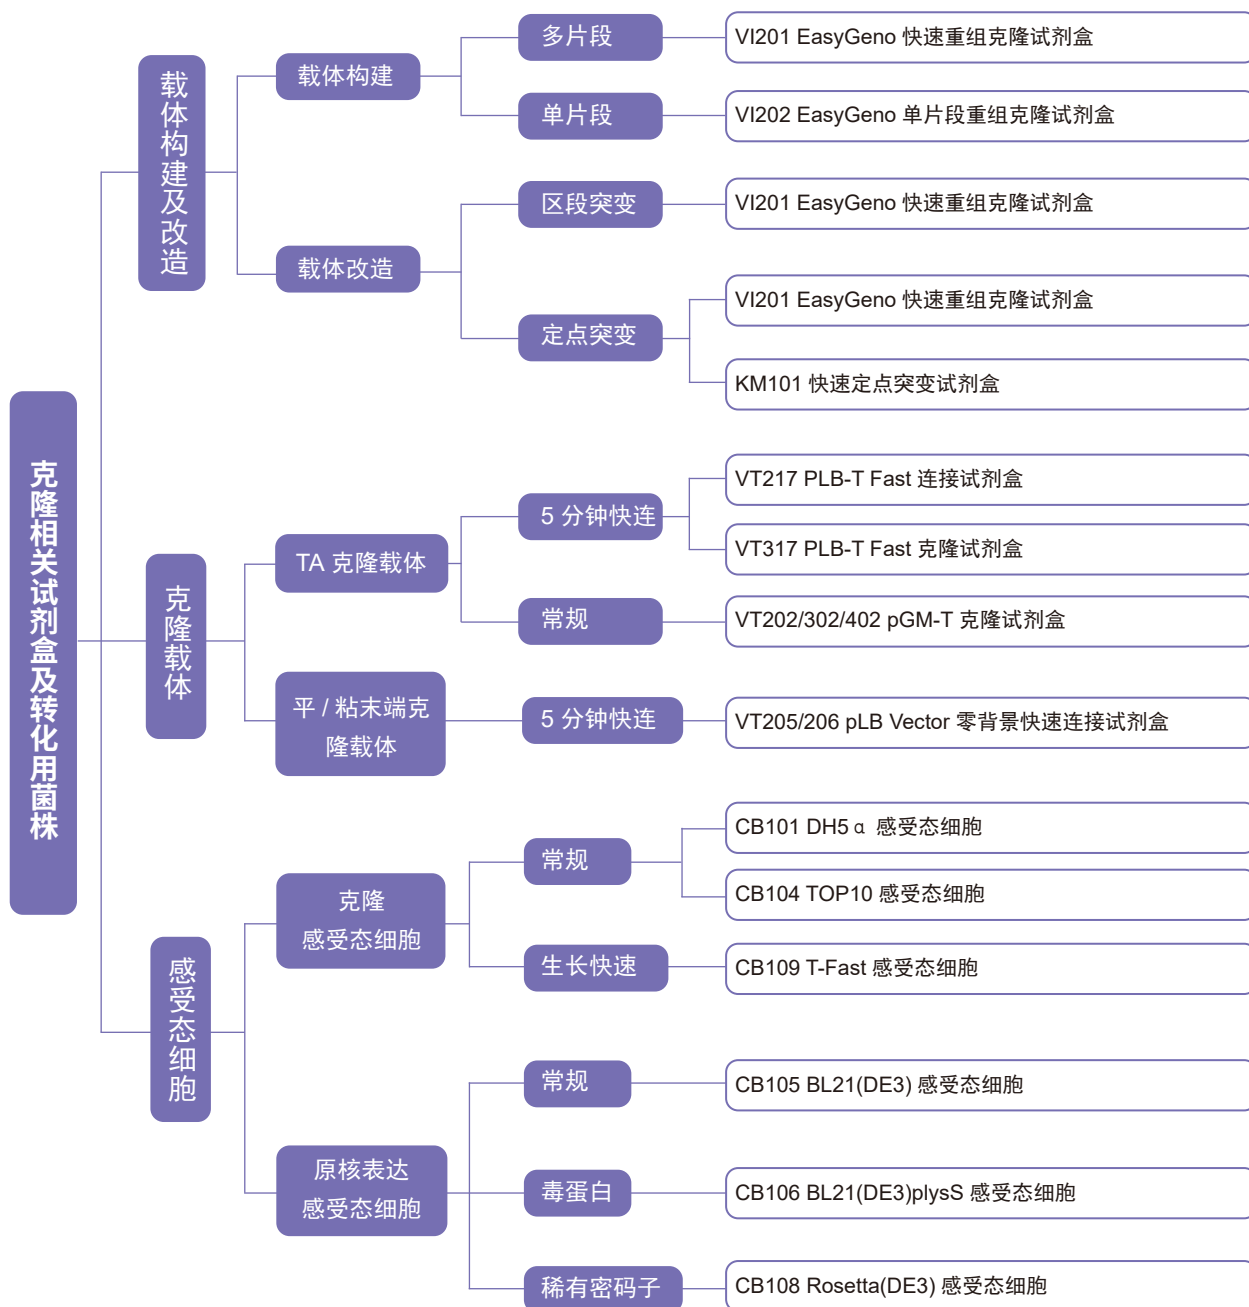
克隆相关试剂盒及转化用菌株

载体构建及改造

载体构建

多片段

VI201 EasyGeno 快速重组克隆试剂盒

单片段

VI202 EasyGeno 单片段重组克隆试剂盒

载体改造

区段突变

VI201 EasyGeno 快速重组克隆试剂盒

定点突变

VI201 EasyGeno 快速重组克隆试剂盒

KM101 快速定点突变试剂盒

克隆载体

TA 克隆载体

5 分钟快连

VT217 PLB-T Fast 连接试剂盒

VT317 PLB-T Fast 克隆试剂盒

常规

VT202/302/402 pGM-T 克隆试剂盒

平 / 粘末端克隆载体

5 分钟快连

VT205/206 pLB Vector 零背景快速连接试剂盒

感受态细胞

克隆感受态细胞

常规

CB101 DH5α 感受态细胞

CB104 TOP10 感受态细胞

生长快速

CB109 T-Fast 感受态细胞

原核表达感受态细胞

常规

CB105 BL21(DE3) 感受态细胞

毒蛋白

CB106 BL21(DE3)plysS 感受态细胞

稀有密码子

CB108 Rosetta(DE3) 感受态细胞